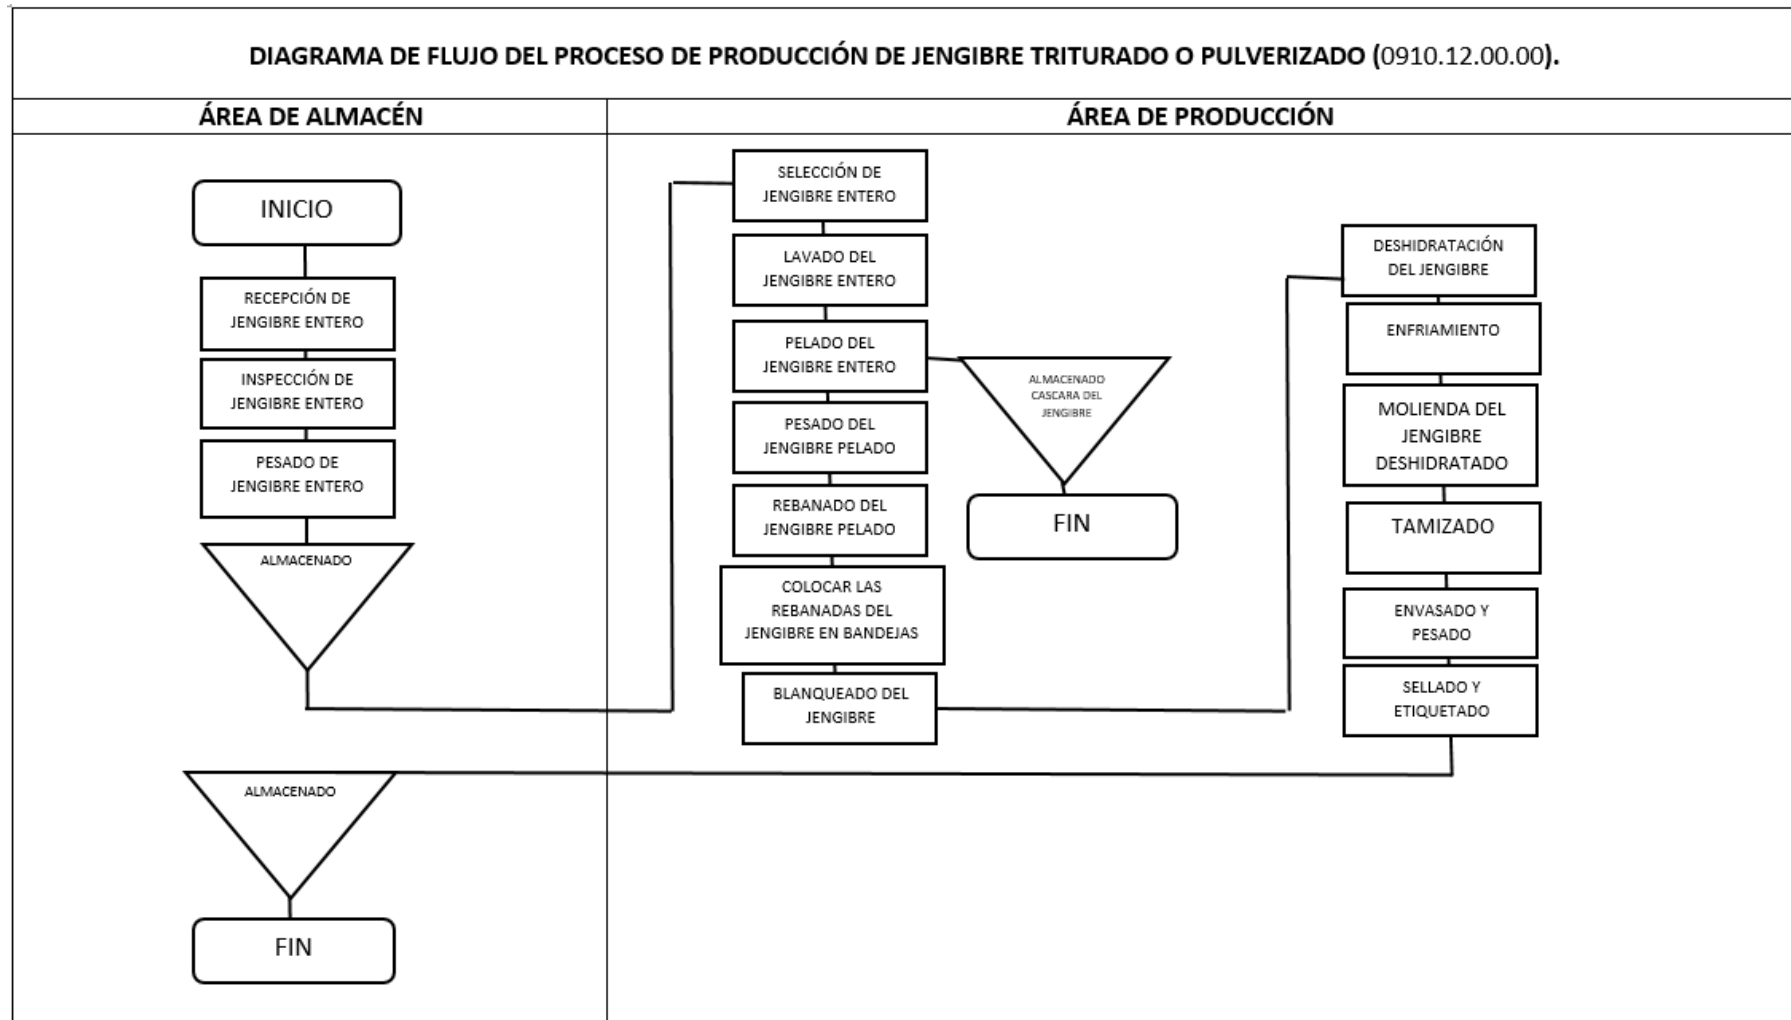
DIAGRAMA DE FLUJO DEL PROCESO DE PRODUCCIÓN DE JENGIBRE TRITURADO O PULVERIZADO (0910.12.00.00).

ÁREA DE ALMACÉN

INICIO

RECEPCIÓN DE JENGIBRE ENTERO

INSPECCIÓN DE JENGIBRE ENTERO

PESADO DE JENGIBRE ENTERO

ALMACENADO

ALMACENADO

FIN

ÁREA DE PRODUCCIÓN

SELECCIÓN DE JENGIBRE ENTERO

LAVADO DEL JENGIBRE ENTERO

PELADO DEL JENGIBRE ENTERO

ALMACENADO CASCARA DEL JENGIBRE

FIN

PESADO DEL JENGIBRE PELADO

REBANADO DEL JENGIBRE PELADO

COLOCAR LAS REBANADAS DEL JENGIBRE EN BANDEJAS

BLANQUEADO DEL JENGIBRE

DESHIDRATACIÓN DEL JENGIBRE

ENFRIAMIENTO

MOLIENDA DEL JENGIBRE DESHIDRATADO

TAMIZADO

ENVASADO Y PESADO

SELLADO Y ETIQUETADO